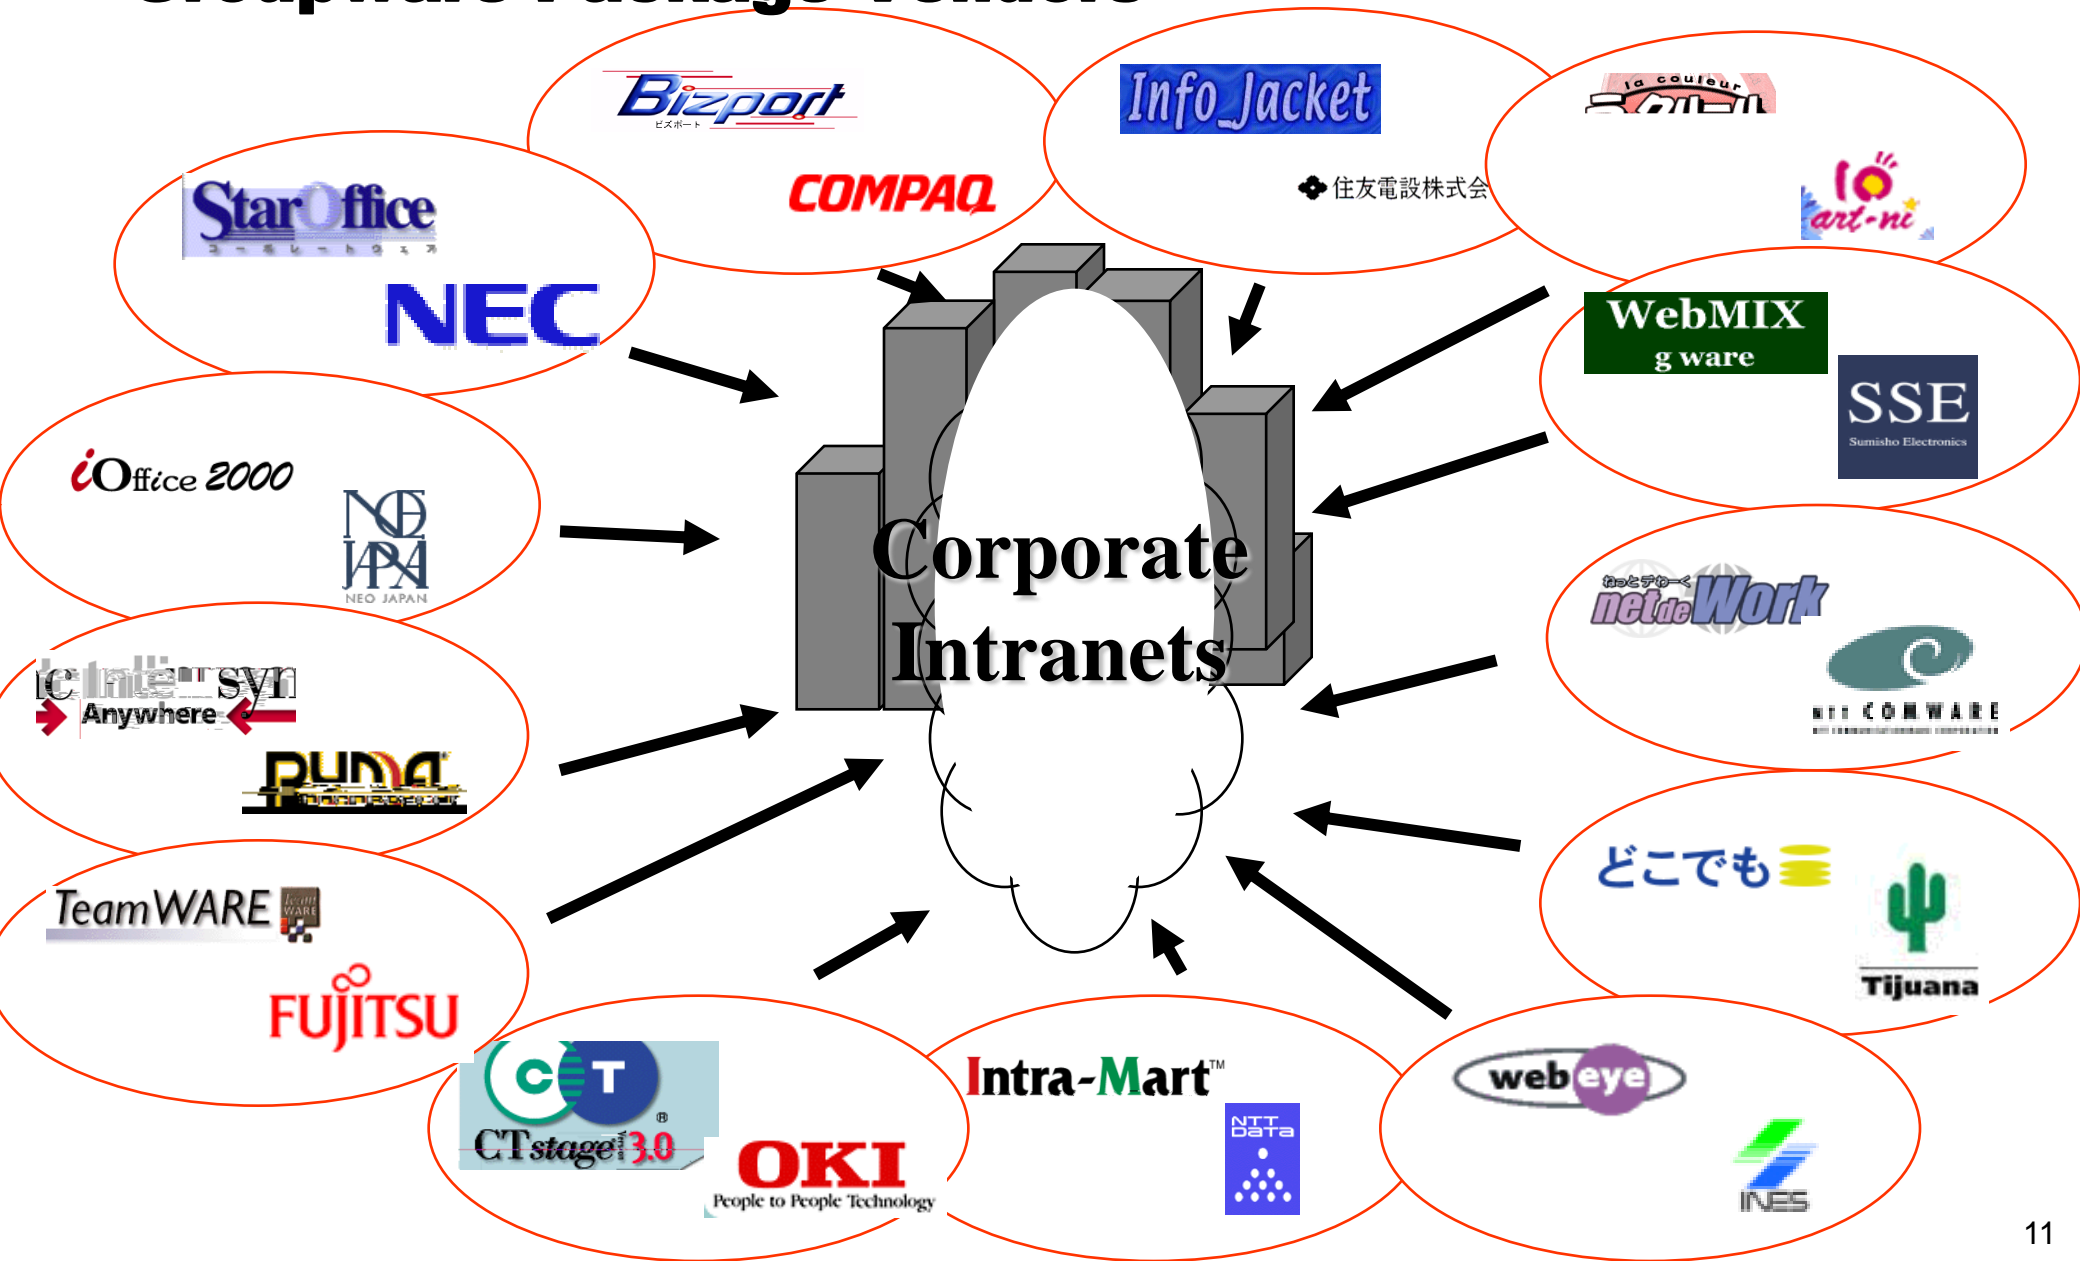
Groupware Package Vendors

Bizport
ビズポート
COMPAQ

Info Jacket
住友電設株式会

la couleur
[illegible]
art-ni

StarOffice
コーポレートウェア
NEC

WebMIX
g ware
SSE
Sumisho Electronics

iOffice 2000
NEO JAPAN
NEO JAPAN

Corporate Intranets

ねっとでわーく
netdeWork
NTT COMWARE

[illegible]
Anywhere
PUMA
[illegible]

TeamWARE
FUJITSU

どこでも
Tijuana

CT
CTstage 3.0
OKI
People to People Technology

Intra-Mart™
NTT Data

web eye
INES

11